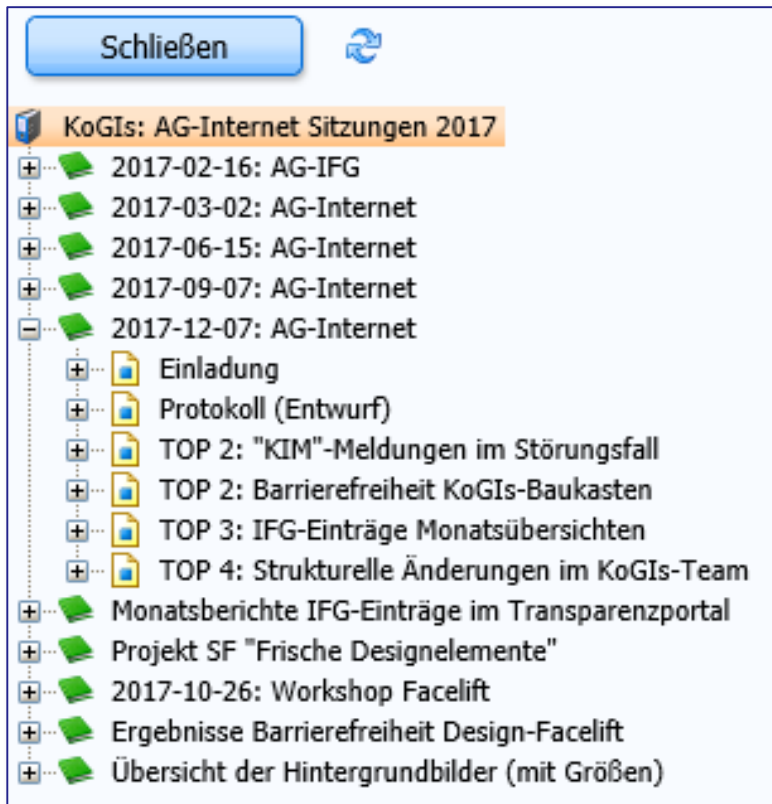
Schließen

KoGIs: AG-Internet Sitzungen 2017
2017-02-16: AG-IFG
2017-03-02: AG-Internet
2017-06-15: AG-Internet
2017-09-07: AG-Internet
2017-12-07: AG-Internet
Einladung
Protokoll (Entwurf)
TOP 2: "KIM"-Meldungen im Störungsfall
TOP 2: Barrierefreiheit KoGIs-Baukasten
TOP 3: IFG-Einträge Monatsübersichten
TOP 4: Strukturelle Änderungen im KoGIs-Team
Monatsberichte IFG-Einträge im Transparenzportal
Projekt SF "Frische Designelemente"
2017-10-26: Workshop Facelift
Ergebnisse Barrierefreiheit Design-Facelift
Übersicht der Hintergrundbilder (mit Größen)